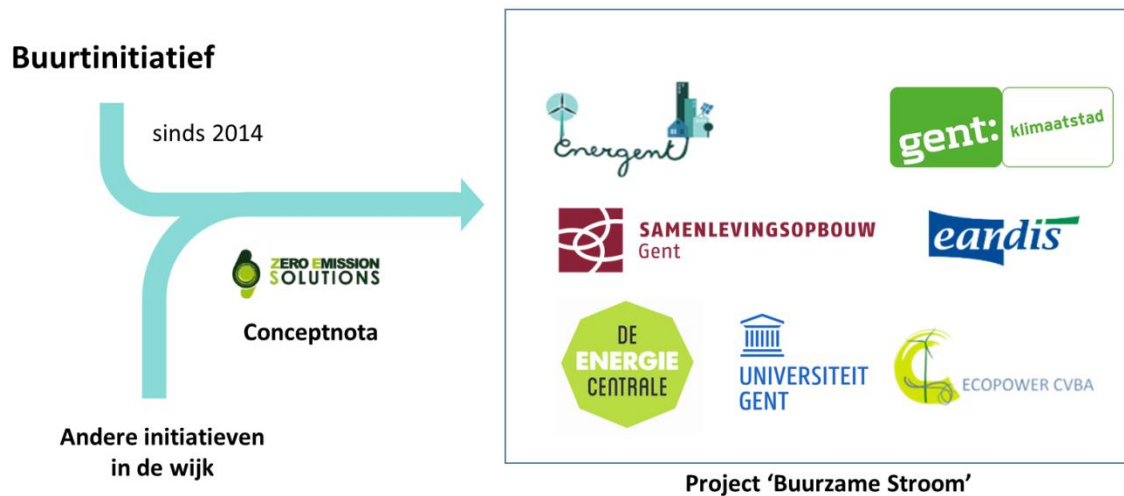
Buurtinitiatief

sinds 2014

ZERO EMISSION SOLUTIONS

Conceptnota

Andere initiatieven in de wijk

Energent

gent: klimaatstad

SAMENLEVINGSOPBOUW Gent

eandis

DE ENERGIE CENTRALE

UNIVERSITEIT GENT

ECOPOWER CVBA

Project 'Buurzame Stroom'